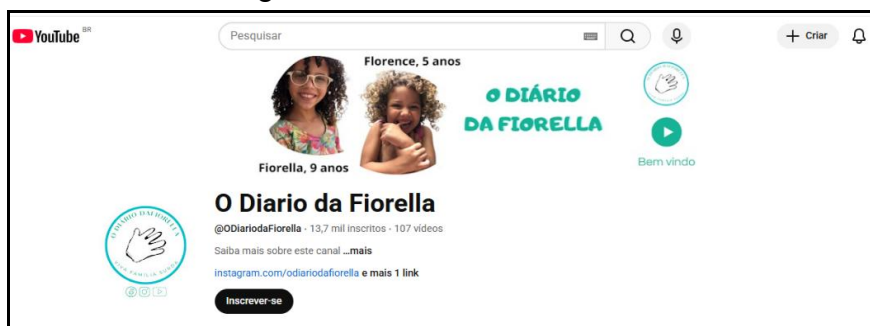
YouTube BR

Pesquisar

+ Criar

Florence, 5 anos

O DIÁRIO DA FIORELLA

Bem vindo

Fiorella, 9 anos

O Diario da Fiorella

@ODiariodaFiorella · 13,7 mil inscritos · 107 vídeos

Saiba mais sobre este canal ...mais

instagram.com/odiariodafiorella e mais 1 link

Inscrever-se

O DIÁRIO DA FIORELLA

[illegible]